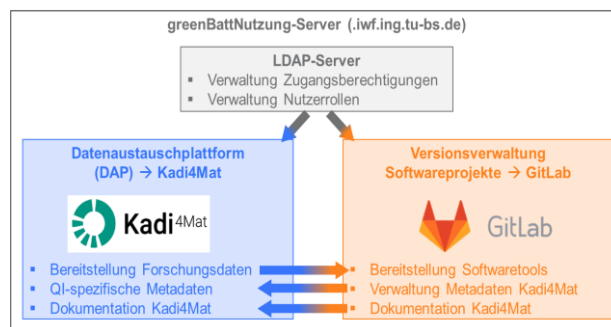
greenBattNutzung-Server (.iwf.ing.tu-bs.de)

LDAP-Server
▪ Verwaltung Zugangsberechtigungen
▪ Verwaltung Nutzerrollen

Datenaustauschplattform (DAP) → Kadi4Mat

Kadi4Mat

▪ Bereitstellung Forschungsdaten
▪ QI-spezifische Metadaten
▪ Dokumentation Kadi4Mat

Versionsverwaltung Softwareprojekte → GitLab

GitLab

▪ Bereitstellung Softwaretools
▪ Verwaltung Metadaten Kadi4Mat
▪ Dokumentation Kadi4Mat